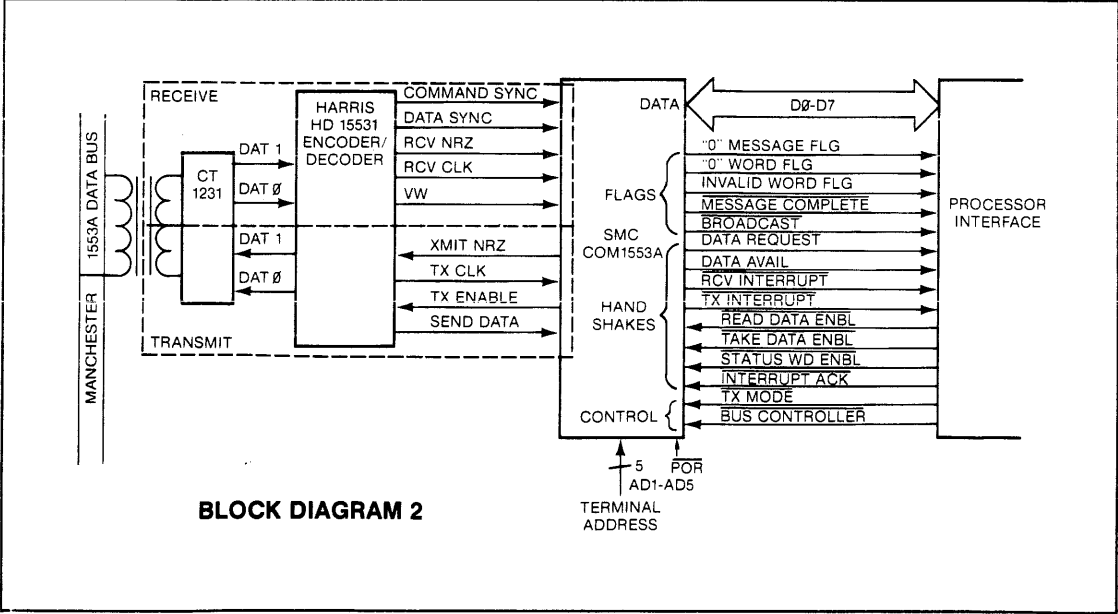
RECEIVE

MANCHESTER 1553A DATA BUS

CT 1231

DAT 1

DAT Ø

DAT 1

DAT Ø

TRANSMIT

HARRIS HD 15531 ENCODER/ DECODER

COMMAND SYNC

DATA SYNC

RCV NRZ

RCV CLK

VW

XMIT NRZ

TX CLK

TX ENABLE

SEND DATA

DATA

FLAGS

SMC COM1553A

HAND SHAKES

CONTROL

DØ-D7

"0" MESSAGE FLG

"0" WORD FLG

INVALID WORD FLG

$\overline{\text{MESSAGE COMPLETE}}$

$\overline{\text{BROADCAST}}$

DATA REQUEST

DATA AVAIL

$\overline{\text{RCV INTERRUPT}}$

$\overline{\text{TX INTERRUPT}}$

$\overline{\text{READ DATA ENBL}}$

$\overline{\text{TAKE DATA ENBL}}$

$\overline{\text{STATUS WD ENBL}}$

$\overline{\text{INTERRUPT ACK}}$

$\overline{\text{TX MODE}}$

$\overline{\text{BUS CONTROLLER}}$

PROCESSOR INTERFACE

5

AD1-AD5

TERMINAL ADDRESS

$\overline{\text{POR}}$

BLOCK DIAGRAM 2